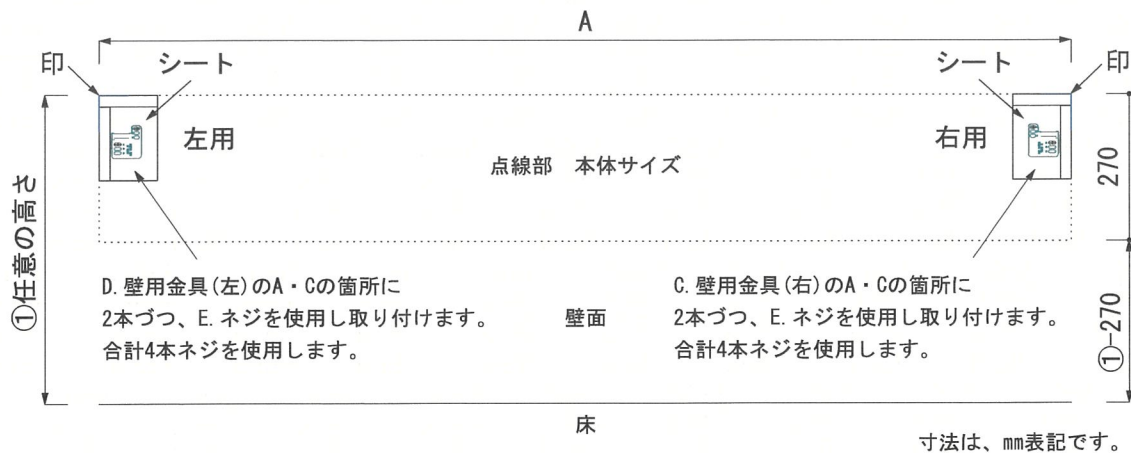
A

印

シート

左用

シート

印

右用

点線部　本体サイズ

270

①任意の高さ

D. 壁用金具(左)のA・Cの箇所に
2本づつ、E. ネジを使用し取り付けます。
合計4本ネジを使用します。

壁面

C. 壁用金具(右)のA・Cの箇所に
2本づつ、E. ネジを使用し取り付けます。
合計4本ネジを使用します。

①−270

床

寸法は、mm表記です。